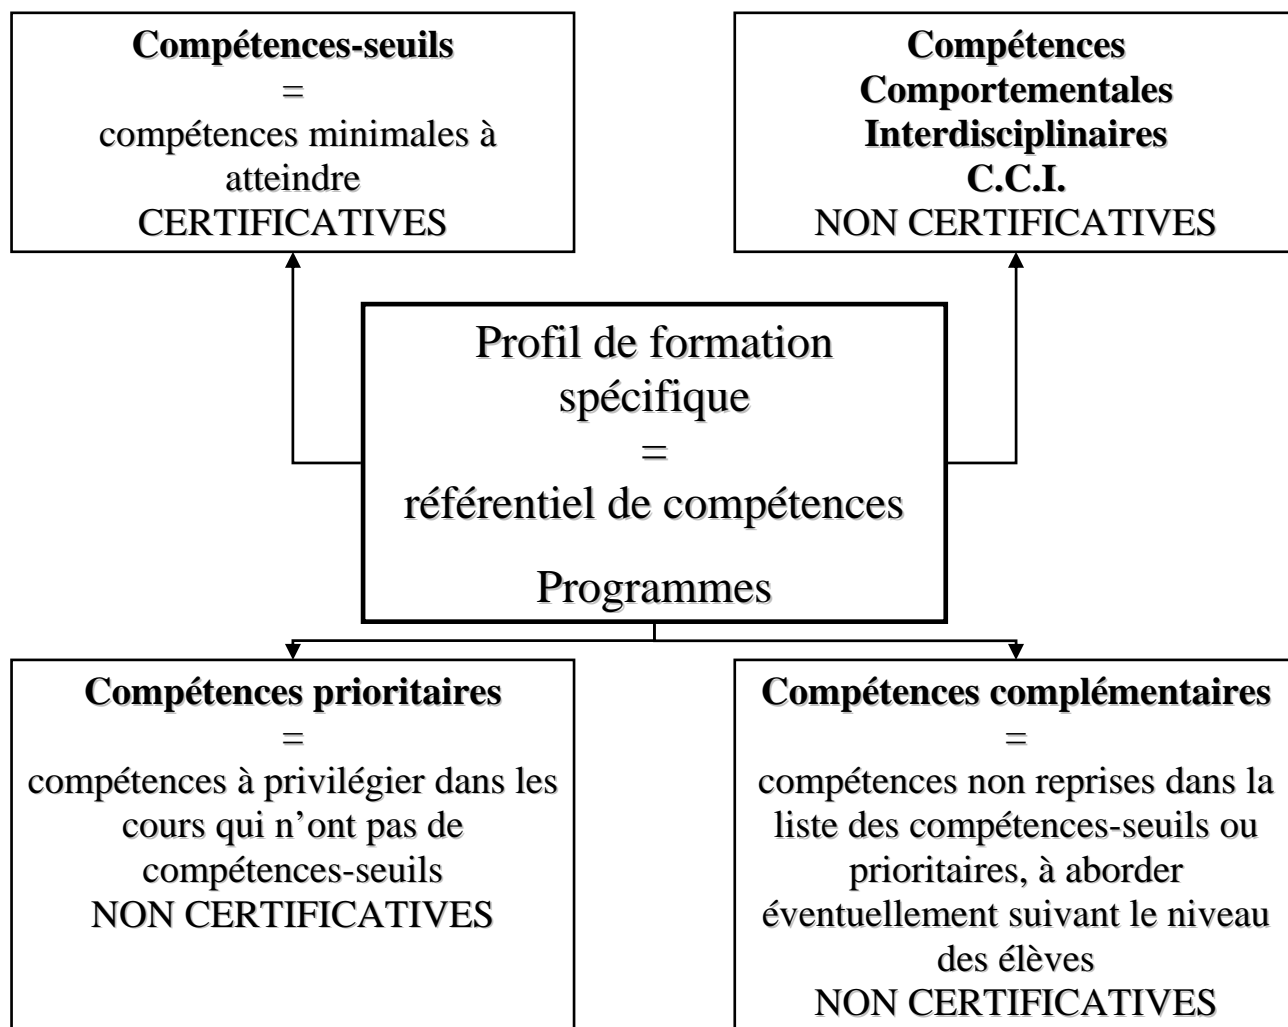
**Compétences-seuils**
=
compétences minimales à atteindre
CERTIFICATIVES

**Compétences Comportementales Interdisciplinaires C.C.I.**
NON CERTIFICATIVES

Profil de formation spécifique
=
référentiel de compétences

Programmes

**Compétences prioritaires**
=
compétences à privilégier dans les cours qui n'ont pas de compétences-seuils
NON CERTIFICATIVES

**Compétences complémentaires**
=
compétences non reprises dans la liste des compétences-seuils ou prioritaires, à aborder éventuellement suivant le niveau des élèves
NON CERTIFICATIVES